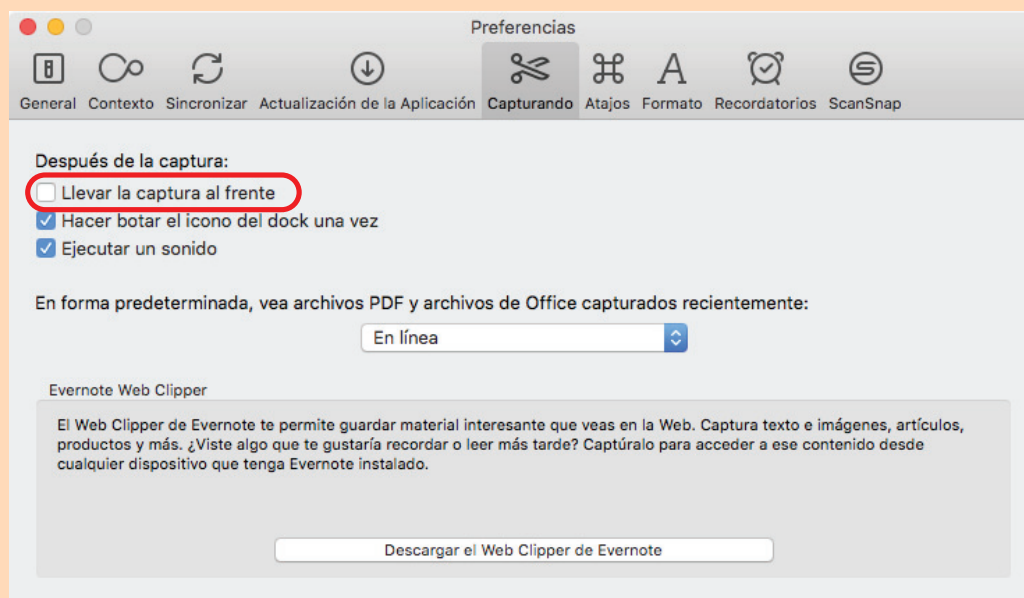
Preferencias

General Contexto Sincronizar Actualización de la Aplicación Capturando Atajos Formato Recordatorios ScanSnap

Después de la captura:
Llevar la captura al frente
Hacer botar el icono del dock una vez
Ejecutar un sonido

En forma predeterminada, vea archivos PDF y archivos de Office capturados recientemente:
En línea

Evernote Web Clipper

El Web Clipper de Evernote te permite guardar material interesante que veas en la Web. Captura texto e imágenes, artículos, productos y más. ¿Viste algo que te gustaría recordar o leer más tarde? Captúralo para acceder a ese contenido desde cualquier dispositivo que tenga Evernote instalado.

Descargar el Web Clipper de Evernote